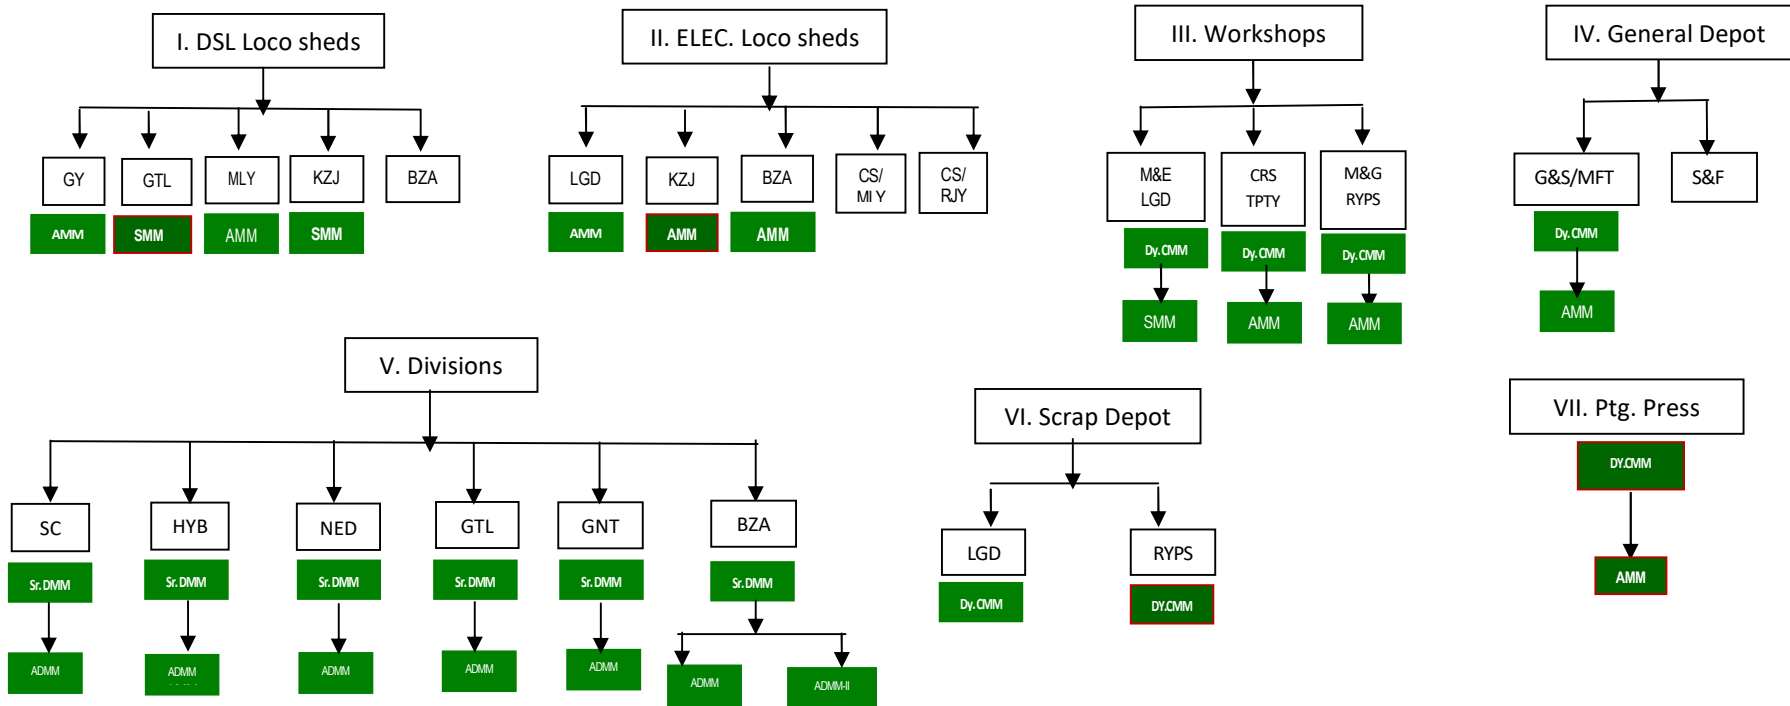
I. DSL Loco sheds

GY
AMM

GTL
SMM

MLY
AMM

KZJ
SMM

BZA

II. ELEC. Loco sheds

LGD
AMM

KZJ
AMM

BZA
AMM

CS/ MLY

CS/ RJY

III. Workshops

M&E LGD
Dy.CMM
SMM

CRS TPTY
Dy.CMM
AMM

M&G RYPS
Dy.CMM
AMM

IV. General Depot

G&S/MFT
Dy.CMM
AMM

S&F

V. Divisions

SC
Sr.DMM
ADMM

HYB
Sr.DMM
ADMM

NED
Sr.DMM
ADMM

GTL
Sr.DMM
ADMM

GNT
Sr.DMM
ADMM

BZA
Sr.DMM
ADMM
ADMM-I

VI. Scrap Depot

LGD
Dy.CMM

RYPS
DY.CMM

VII. Ptg. Press

DY.CMM
AMM